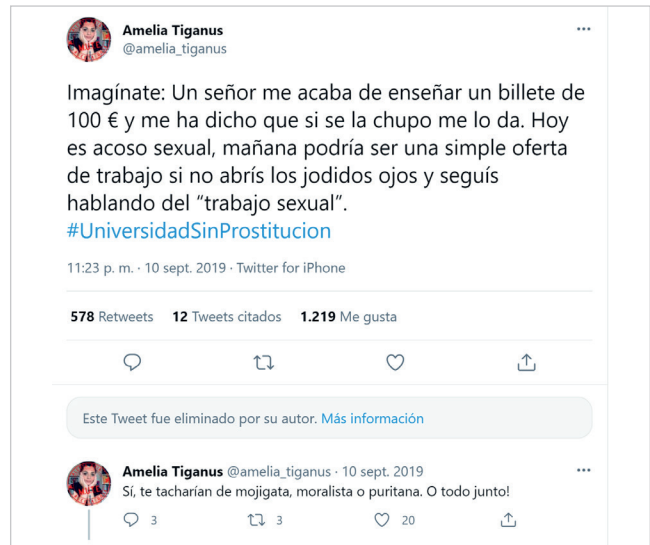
Amelia Tiganus
@amelia_tiganus

Imagínate: Un señor me acaba de enseñar un billete de 100 € y me ha dicho que si se la chupo me lo da. Hoy es acoso sexual, mañana podría ser una simple oferta de trabajo si no abrís los jodidos ojos y seguís hablando del "trabajo sexual".
#UniversidadSinProstitucion

11:23 p. m. · 10 sept. 2019 · Twitter for iPhone

578 Retweets 12 Tweets citados 1.219 Me gusta

Este Tweet fue eliminado por su autor. Más información

Amelia Tiganus @amelia_tiganus · 10 sept. 2019
Sí, te tacharían de mojigata, moralista o puritana. O todo junto!

3 3 20